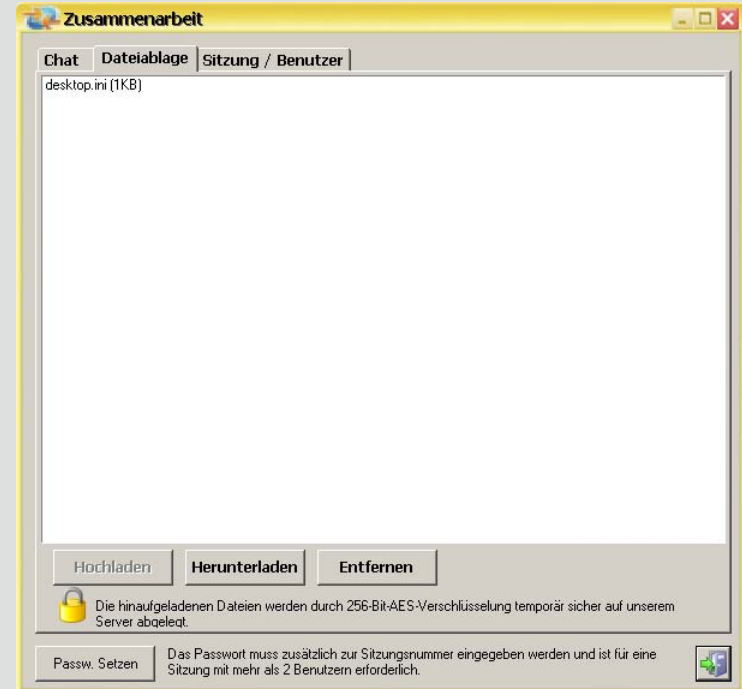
Zusammenarbeit

Chat | Dateiablage | Sitzung / Benutzer

desktop.ini (1KB)

Hochladen | Herunterladen | Entfernen

Die hinaufgeladenen Dateien werden durch 256-Bit-AES-Verschlüsselung temporär sicher auf unserem Server abgelegt.

Passw. Setzen

Das Passwort muss zusätzlich zur Sitzungsnummer eingegeben werden und ist für eine Sitzung mit mehr als 2 Benutzern erforderlich.